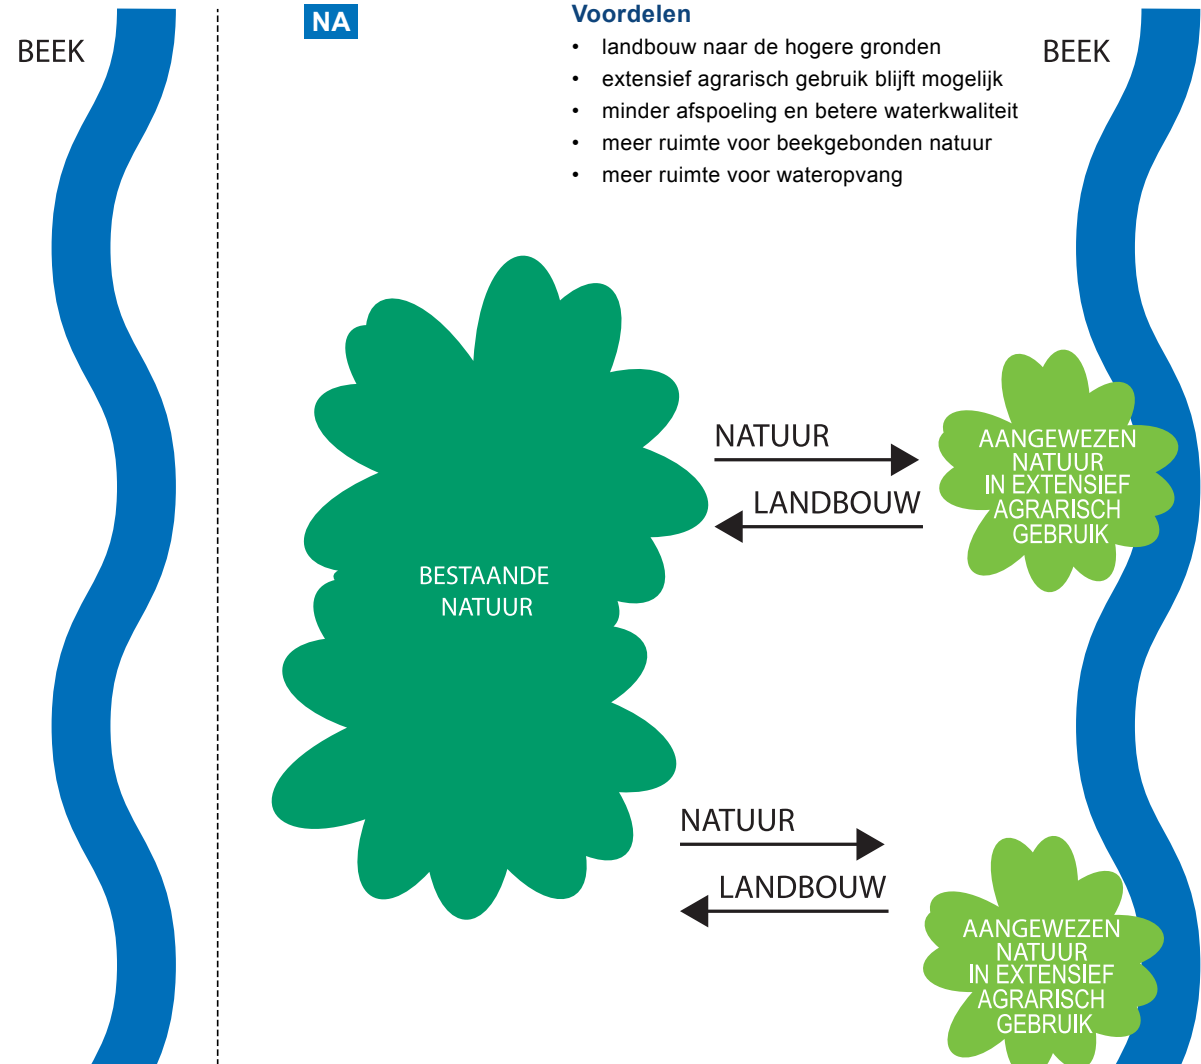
BEEK

NA

Voordelen
• landbouw naar de hogere gronden
• extensief agrarisch gebruik blijft mogelijk
• minder afspoeling en betere waterkwaliteit
• meer ruimte voor beekgebonden natuur
• meer ruimte voor wateropvang

BEEK

NATUUR

LANDBOUW

AANGEWEZEN NATUUR IN EXTENSIEF AGRARISCH GEBRUIK

BESTAANDE NATUUR

NATUUR

LANDBOUW

AANGEWEZEN NATUUR IN EXTENSIEF AGRARISCH GEBRUIK